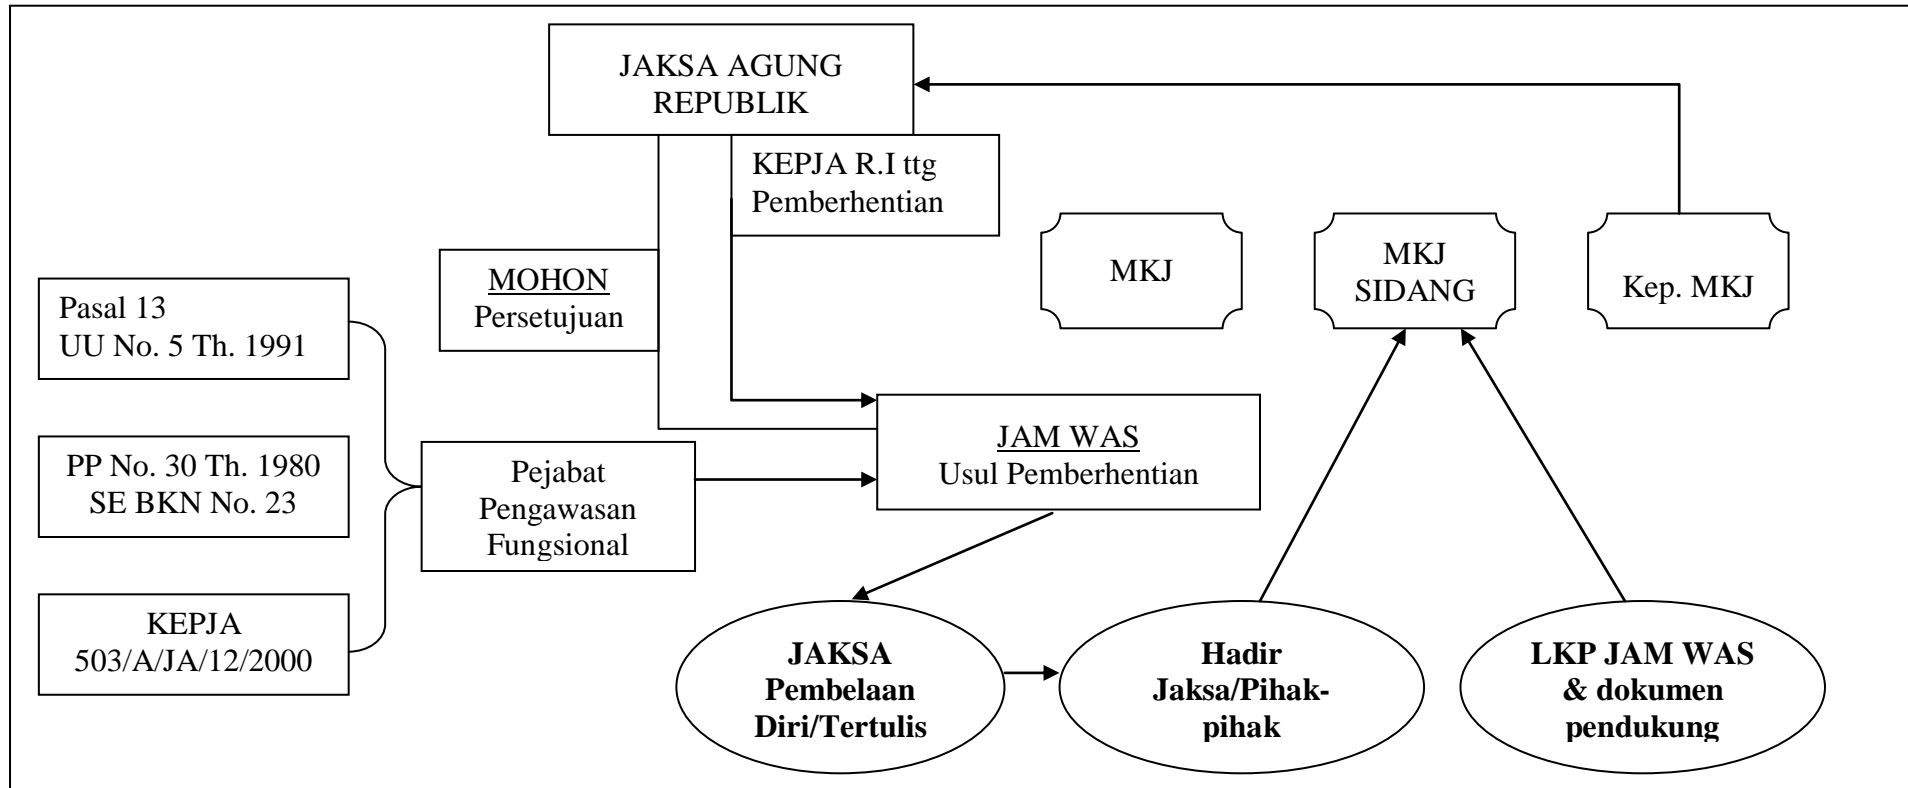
JAKSA AGUNG REPUBLIK

KEPJA R.I ttg Pemberhentian

MOHON
Persetujuan

MKJ

MKJ SIDANG

Kep. MKJ

Pasal 13
UU No. 5 Th. 1991

PP No. 30 Th. 1980
SE BKN No. 23

KEPJA
503/A/JA/12/2000

Pejabat Pengawasan Fungsional

JAM WAS
Usul Pemberhentian

**JAKSA Pembelaan Diri/Tertulis**

**Hadir Jaksa/Pihak-pihak**

**LKP JAM WAS & dokumen pendukung**